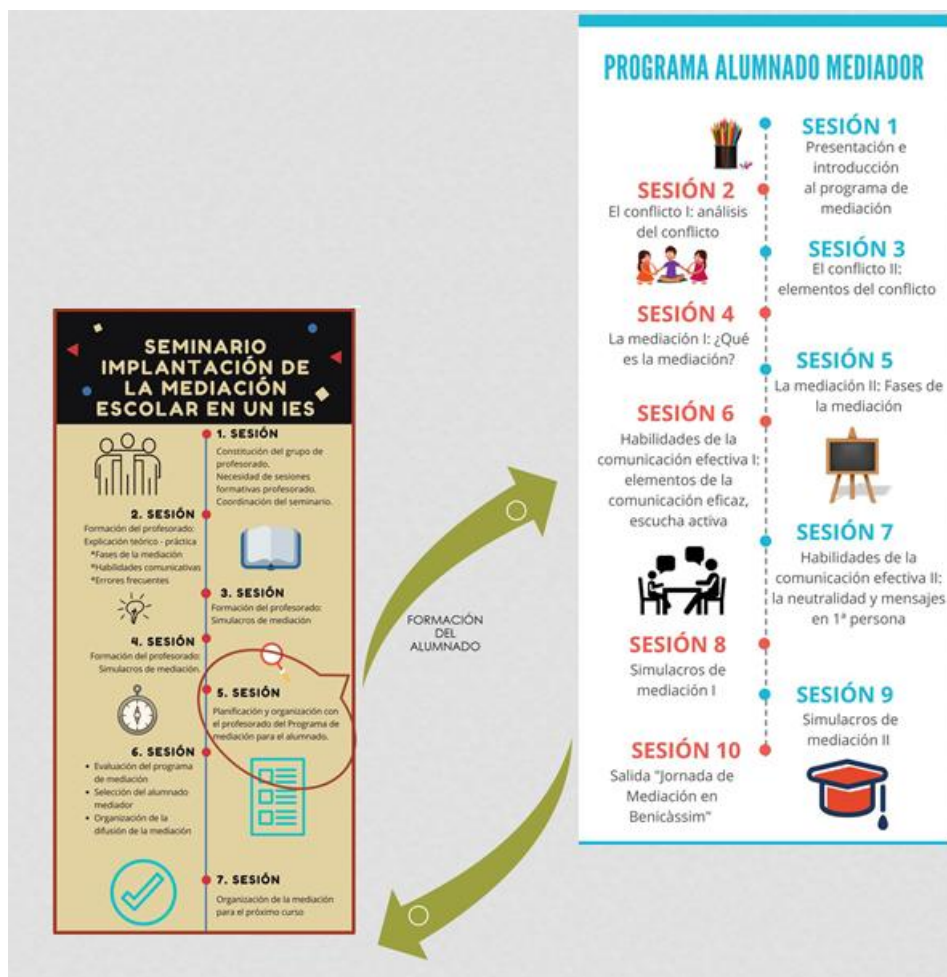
SEMINARIO IMPLANTACIÓN DE LA MEDIACIÓN ESCOLAR EN UN IES

1. SESIÓN
Constitución del grupo de profesorado.
Necesidad de sesiones formativas profesorado.
Coordinación del seminario.

2. SESIÓN
Formación del profesorado: Explicación teórico - práctica
*Fases de la mediación
*Habilidades comunicativas
*Errores frecuentes

3. SESIÓN
Formación del profesorado: Simulacros de mediación

4. SESIÓN
Formación del profesorado: Simulacros de mediación.

5. SESIÓN
Planificación y organización con el profesorado del Programa de mediación para el alumnado.

6. SESIÓN
• Evaluación del programa de mediación
• Selección del alumnado mediador
• Organización de la difusión de la mediación

7. SESIÓN
Organización de la mediación para el próximo curso

FORMACIÓN DEL ALUMNADO

PROGRAMA ALUMNADO MEDIADOR

SESIÓN 1
Presentación e introducción al programa de mediación

SESIÓN 2
El conflicto I: análisis del conflicto

SESIÓN 3
El conflicto II: elementos del conflicto

SESIÓN 4
La mediación I: ¿Qué es la mediación?

SESIÓN 5
La mediación II: Fases de la mediación

SESIÓN 6
Habilidades de la comunicación efectiva I: elementos de la comunicación eficaz, escucha activa

SESIÓN 7
Habilidades de la comunicación efectiva II: la neutralidad y mensajes en 1ª persona

SESIÓN 8
Simulacros de mediación I

SESIÓN 9
Simulacros de mediación II

SESIÓN 10
Salida "Jornada de Mediación en Benicàssim"